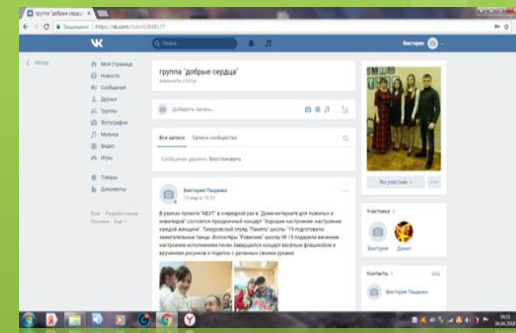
группа 'добрые сердца'

Защищено | https://vk.com/club162848177

VK Поиск Виктория

< Назад

Моя Страница
Новости
Сообщения
Друзья
Группы
Фотографии
Музыка
Видео
Игры
Товары
Документы

Блог Разработчикам Реклама Ещё

группа 'добрые сердца'
изменить статус

Добавить запись...

Все записи Записи сообщества

Сообщение удалено. Восстановить

Виктория Пащенко
13 марта в 19:23

В рамках проекта "МЕНТ" в очередной раз в "Доме-интернате для пожилых и инвалидов" состоялся праздничный концерт "Хорошее настроение: настроение каждой женщине". Тимуровский отряд "Памятка" школы №15 подготовило замечательные танцы. Волонтёры "Ровесник" школы № 15 подарили весеннее настроение исполнением песен. Завершился концерт весёлым флешмобом и вручением рисунков и подарков с деланных своими руками

Вы участник

Участники 2
Виктория Данил

Контакты 1
Виктория Пащенко

19:22
04.04.2018